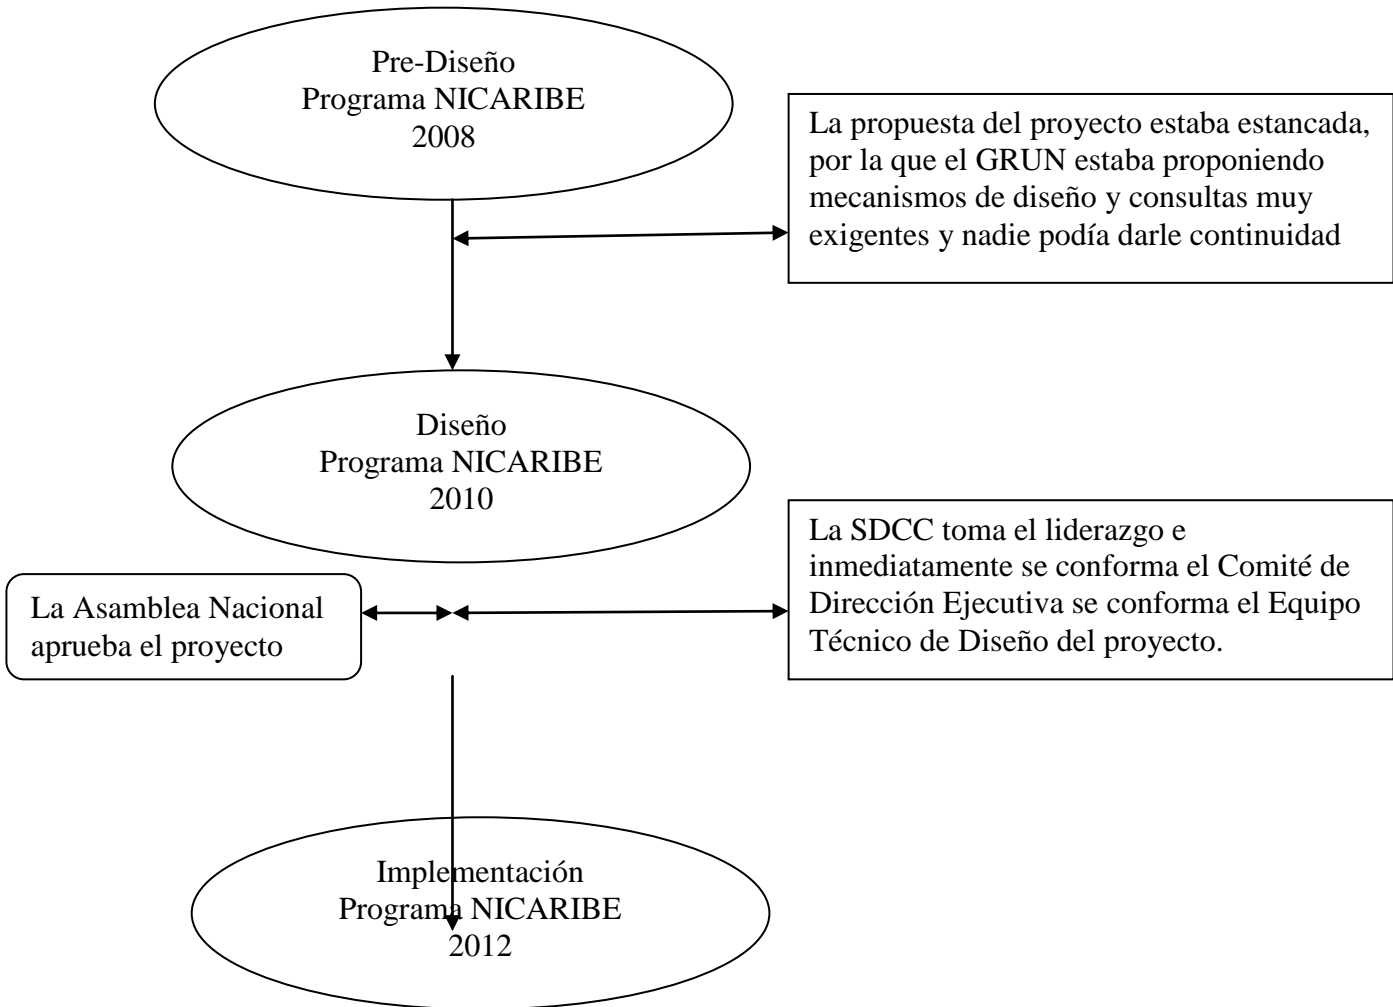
Pre-Diseño
Programa NICARIBE
2008

La propuesta del proyecto estaba estancada, por la que el GRUN estaba proponiendo mecanismos de diseño y consultas muy exigentes y nadie podía darle continuidad

Diseño
Programa NICARIBE
2010

La SDCC toma el liderazgo e inmediatamente se conforma el Comité de Dirección Ejecutiva se conforma el Equipo Técnico de Diseño del proyecto.

La Asamblea Nacional aprueba el proyecto

Implementación
Programa NICARIBE
2012